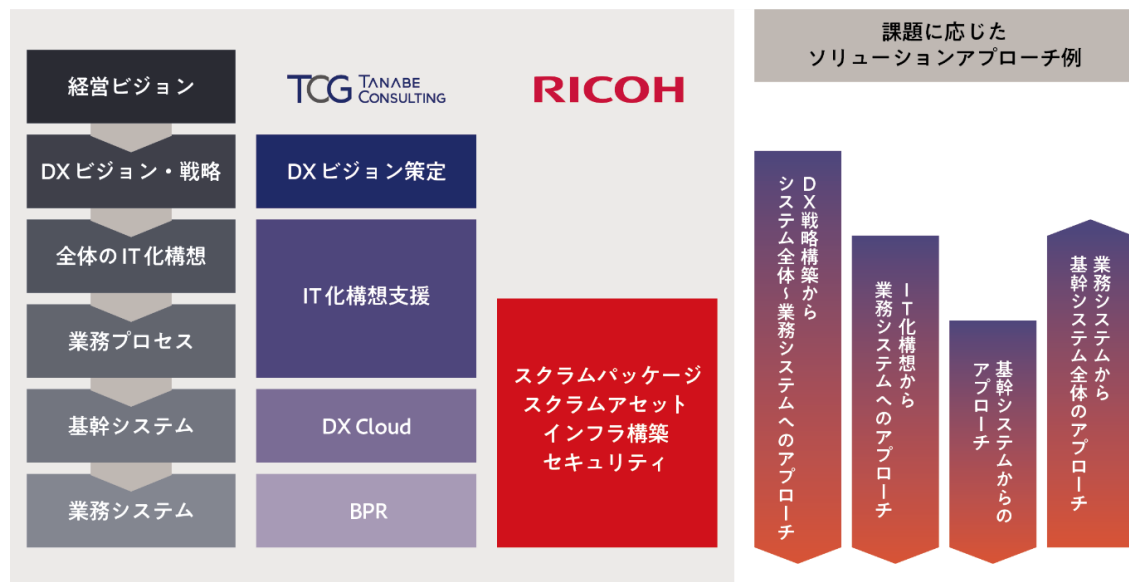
経営ビジョン

DXビジョン・戦略

全体のIT化構想

業務プロセス

基幹システム

業務システム

TCG TANABE CONSULTING

DXビジョン策定

IT化構想支援

DX Cloud

BPR

RICOH

スクラムパッケージ
スクラムアセット
インフラ構築
セキュリティ

課題に応じた
ソリューションアプローチ例

DX戦略構築から
システム全体~業務システムへのアプローチ

IT化構想から
業務システムへのアプローチ

基幹システムからの
アプローチ

業務システムから
基幹システム全体のアプローチ